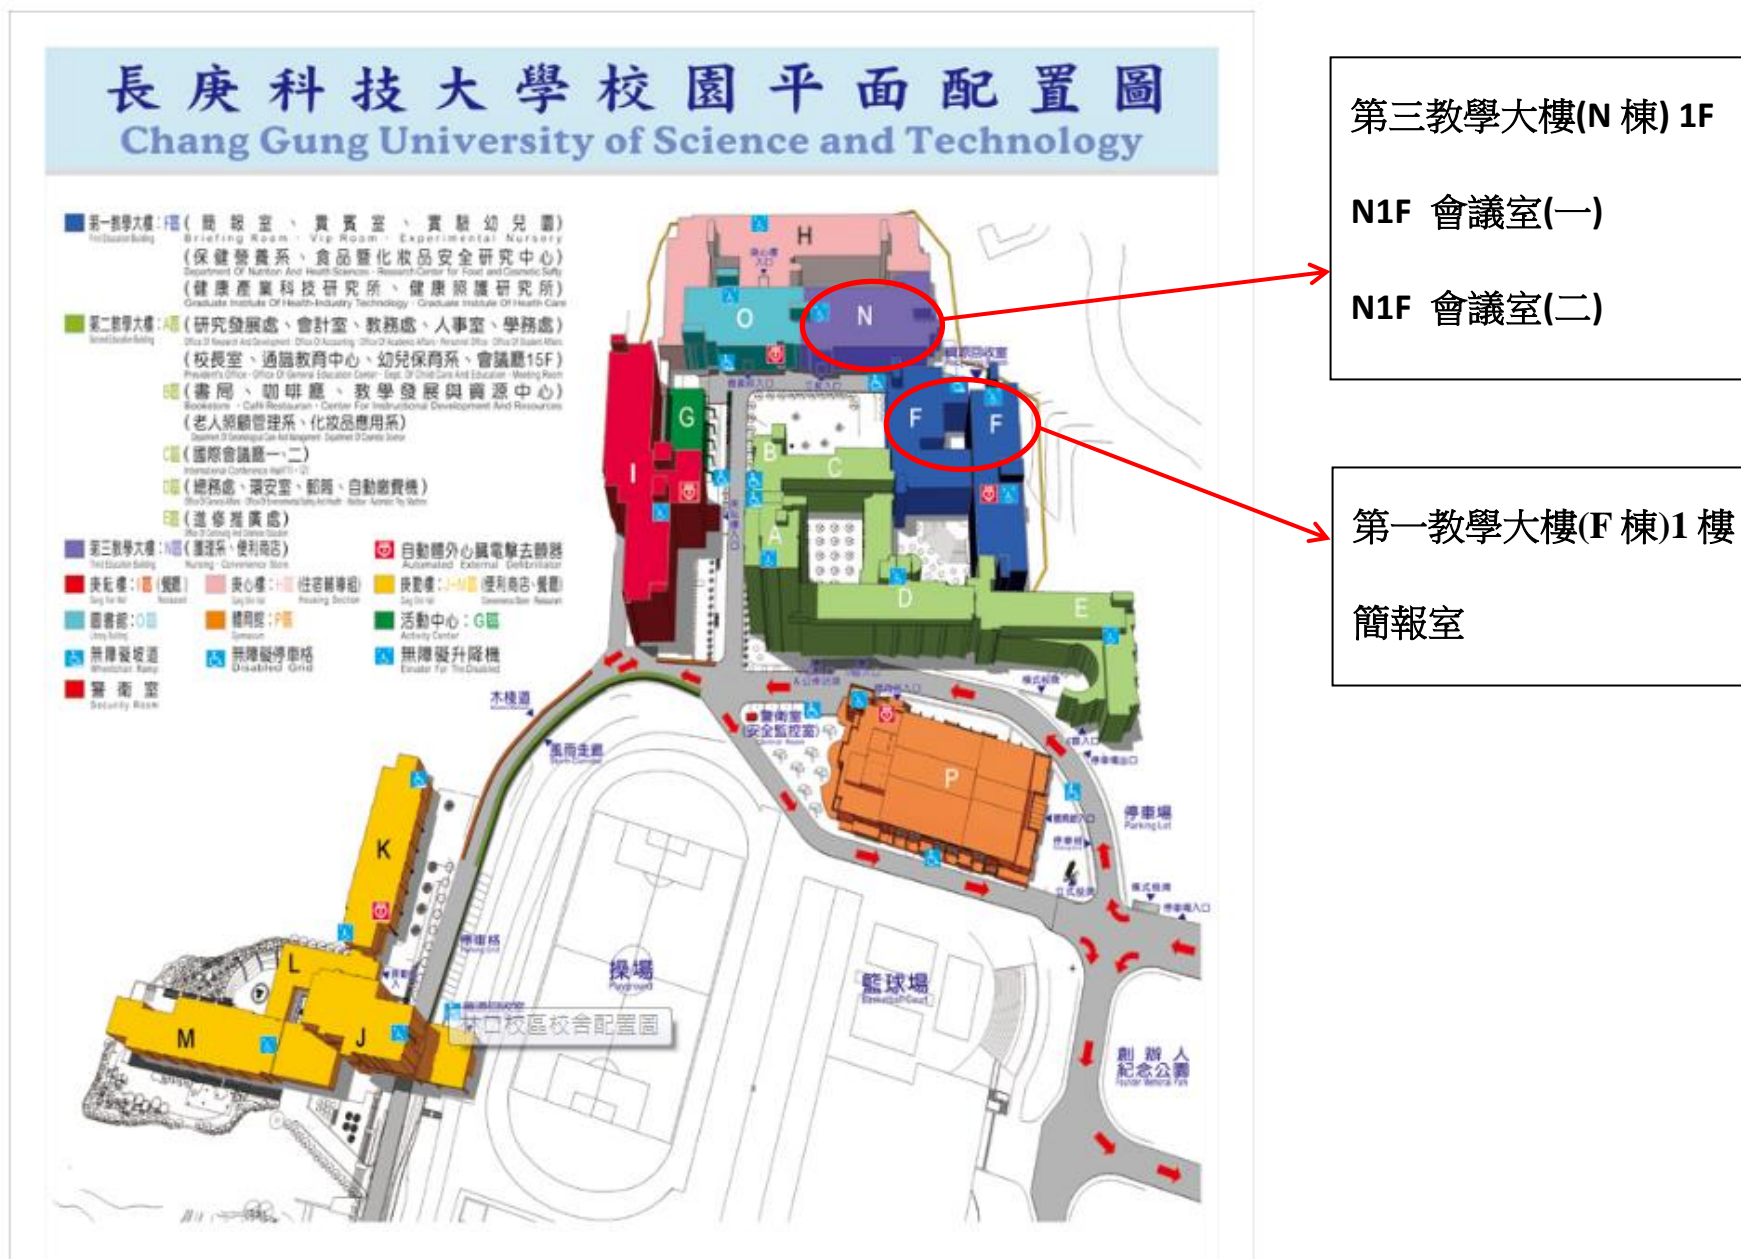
長庚科技大學校園平面配置圖
Chang Gung University of Science and Technology

第一教學大樓：F區（簡報室、貴賓室、實驗幼兒園）
First Education Building
Briefing Room · Vip Room · Experimental Nursery
（保健營養系、食品暨化妝品安全研究中心）
（健康產業科技研究所、健康照護研究所）
第二教學大樓：A區（研究發展處、會計室、教務處、人事室、學務處）
（校長室、通識教育中心、幼兒保育系、會議廳15F）
B區（書局、咖啡廳、教學發展與資源中心）
Bookstore · Café Restaurant · Center For Instructional Development And Resources
（老人照顧管理系、化妝品應用系）
C區（國際會議廳一、二）
D區（總務處、環安室、郵局、自動繳費機）
E區（進修推廣處）
第三教學大樓：N區（護理系、便利商店）
Nursing · Convenience Store
自動體外心臟電擊去顫器
Automated External Defibrillator
長庚樓：I區（餐廳）
長心樓：H區（住宿輔導組）
Housing Section
長慶樓：J-M區（便利商店、餐廳）
Convenience Store · Restaurant
圖書館：O區
體育館：P區
Gymnasium
活動中心：G區
Activity Center
無障礙坡道
Wheelchair Ramp
無障礙停車格
Disabled Grid
無障礙升降機
Elevator For The Disabled
警衛室
Security Room

H
N
O
G
I
B
C
F
F
A
D
E
P
K
L
M
J
資源回收室
木棧道
風雨走廊
警衛室（安全監控室）
停車場
Parking Lot
操場
Playground
籃球場
Basketball Court
林口校區校舍配置圖
創辦人紀念公園

第三教學大樓(N 棟) 1F

N1F 會議室(一)

N1F 會議室(二)

第一教學大樓(F 棟)1 樓

簡報室